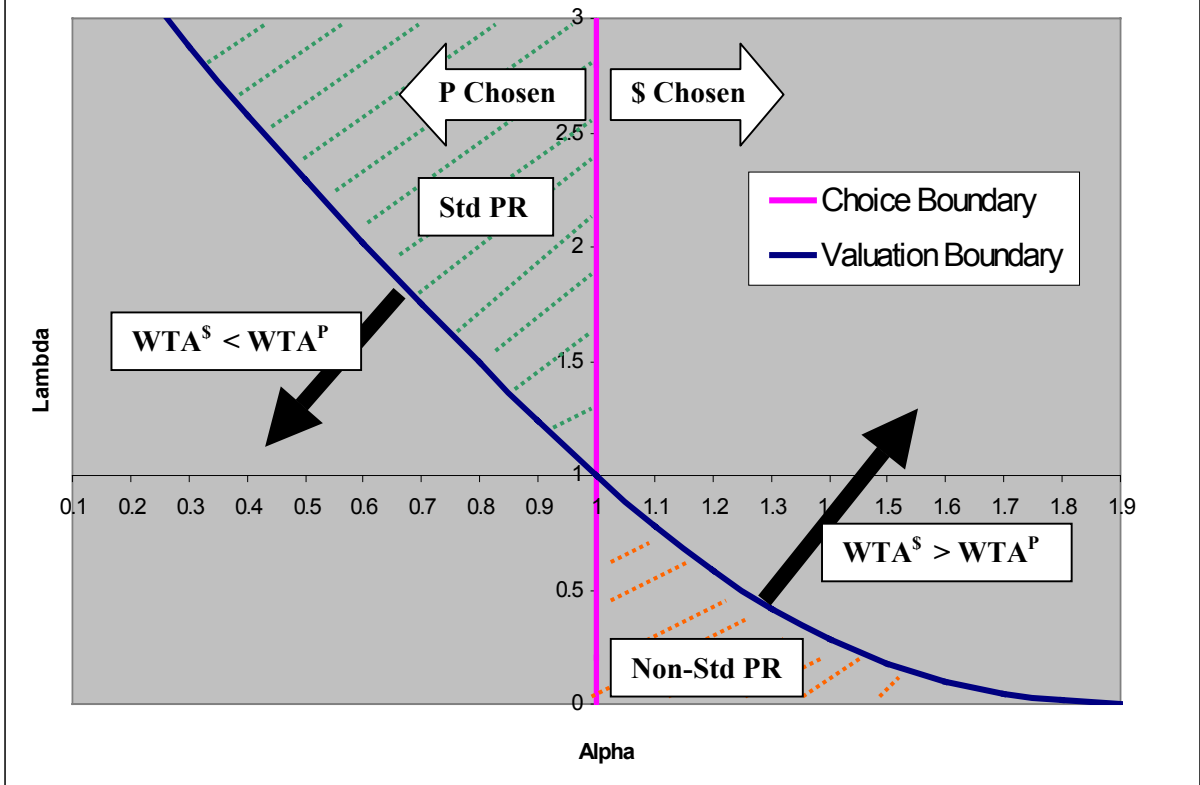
3

P Chosen

$ Chosen

2.5

Std PR

Choice Boundary

Valuation Boundary

2

Lambda

$WTA^{\$} < WTA^{P}$

1.5

1

0.1 0.2 0.3 0.4 0.5 0.6 0.7 0.8 0.9 1 1.1 1.2 1.3 1.4 1.5 1.6 1.7 1.8 1.9

$WTA^{\$} > WTA^{P}$

0.5

Non-Std PR

0

Alpha